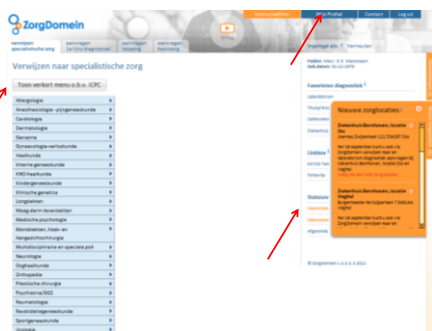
ZorgDomein

Instructiefilm | Mijn Profiel | Contact | Log uit

verwijzen specialistische zorg | aanvragen beschikbaarheid | aanvragen beddenvoorziening | aanvragen huisbezoek

Ingelogd als: T. Voorbeelden

Verwijzen naar specialistische zorg

Toon verkort menu o.b.v. ICPC

Allergologie
Anesthesiologie - pijngeneeskunde
Cardiologie
Dermatologie
Geriatrie
Gynaecologie-verloskunde
Heelkunde
Interne geneeskunde
KNO-heelkunde
Kindergeneeskunde
Klinische genetica
Longziekten
Maag-darm-leverziekten
Medische psychologie
Mondziekten, Kaak- en Aangezichtschirurgie
Multidisciplinaire en speciale poli
Neurologie
Oogheelkunde
Orthopedie
Plastische chirurgie
Psychiatrie/GGZ
Reumatologie
Revalidatiegeneeskunde
Sportgeneeskunde
Urologie

Huisarts: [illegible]
Lab.datum: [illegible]

Favoriete diagnostiek
Laboratorium
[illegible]
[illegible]
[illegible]

Citiless
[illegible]
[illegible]

Diensten
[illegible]
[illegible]
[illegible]

Nieuwe zorgloaties
Ziekenhuis Bernhoven, locatie Oss
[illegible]
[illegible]
Ziekenhuis Bernhoven, locatie Veghel
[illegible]
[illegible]

© ZorgDomein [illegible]